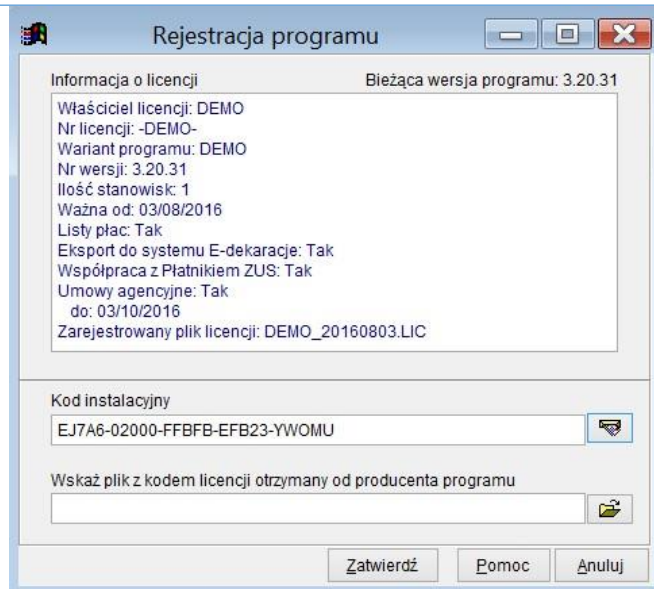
Rejestracja programu

Informacja o licencji

Bieżąca wersja programu: 3.20.31

Właściciel licencji: DEMO
Nr licencji: -DEMO-
Wariant programu: DEMO
Nr wersji: 3.20.31
Ilość stanowisk: 1
Ważna od: 03/08/2016
Listy płac: Tak
Eksport do systemu E-dekaracje: Tak
Współpraca z Płatnikiem ZUS: Tak
Umowy agencyjne: Tak
do: 03/10/2016
Zarejestrowany plik licencji: DEMO_20160803.LIC

Kod instalacyjny

EJ7A6-02000-FFBFB-EFB23-YWOMU

Wskaż plik z kodem licencji otrzymany od producenta programu

Zatwierdź

Pomoc

Anuluj